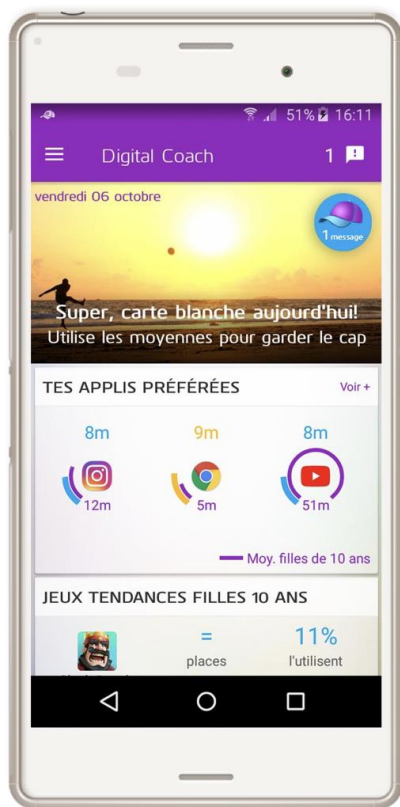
51% 16:11

Digital Coach

1

vendredi 06 octobre

1 message

Super, carte blanche aujourd'hui!
Utilise les moyennes pour garder le cap

TES APPLIS PRÉFÉRÉES

Voir +

8m
12m

9m
5m

8m
51m

Moy. filles de 10 ans

JEUX TENDANCES FILLES 10 ANS

=
places

11%
l'utilisent